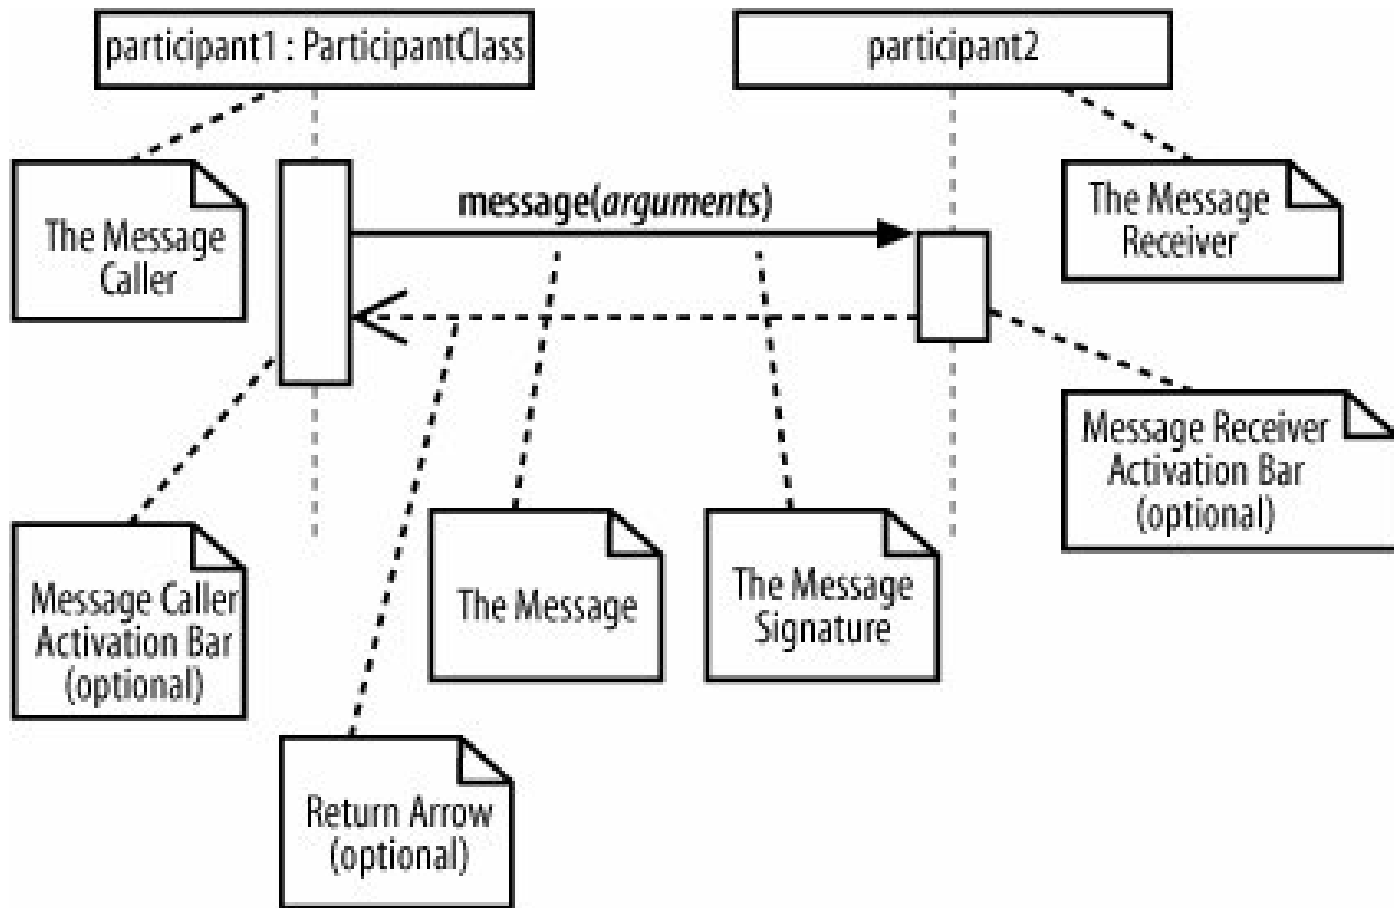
participant1 : ParticipantClass

participant2

The Message Caller

message(*arguments*)

The Message Receiver

Message Receiver Activation Bar (optional)

Message Caller Activation Bar (optional)

The Message

The Message Signature

Return Arrow (optional)